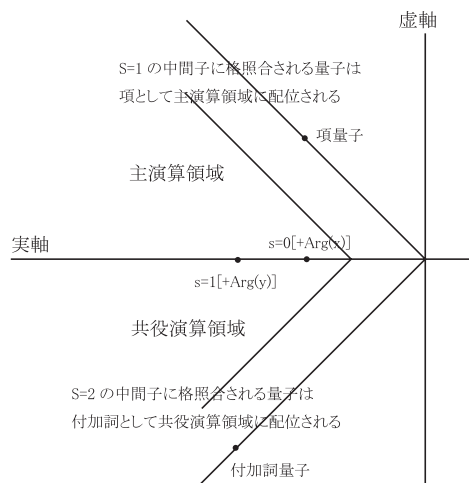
虚軸

S=1 の中間子に格照合される量子は項として主演算領域に配位される

項量子

主演算領域

実軸

s=0[+Arg(y)]

s=1[+Arg(y)]

共役演算領域

S=2 の中間子に格照合される量子は付加詞として共役演算領域に配位される

付加詞量子